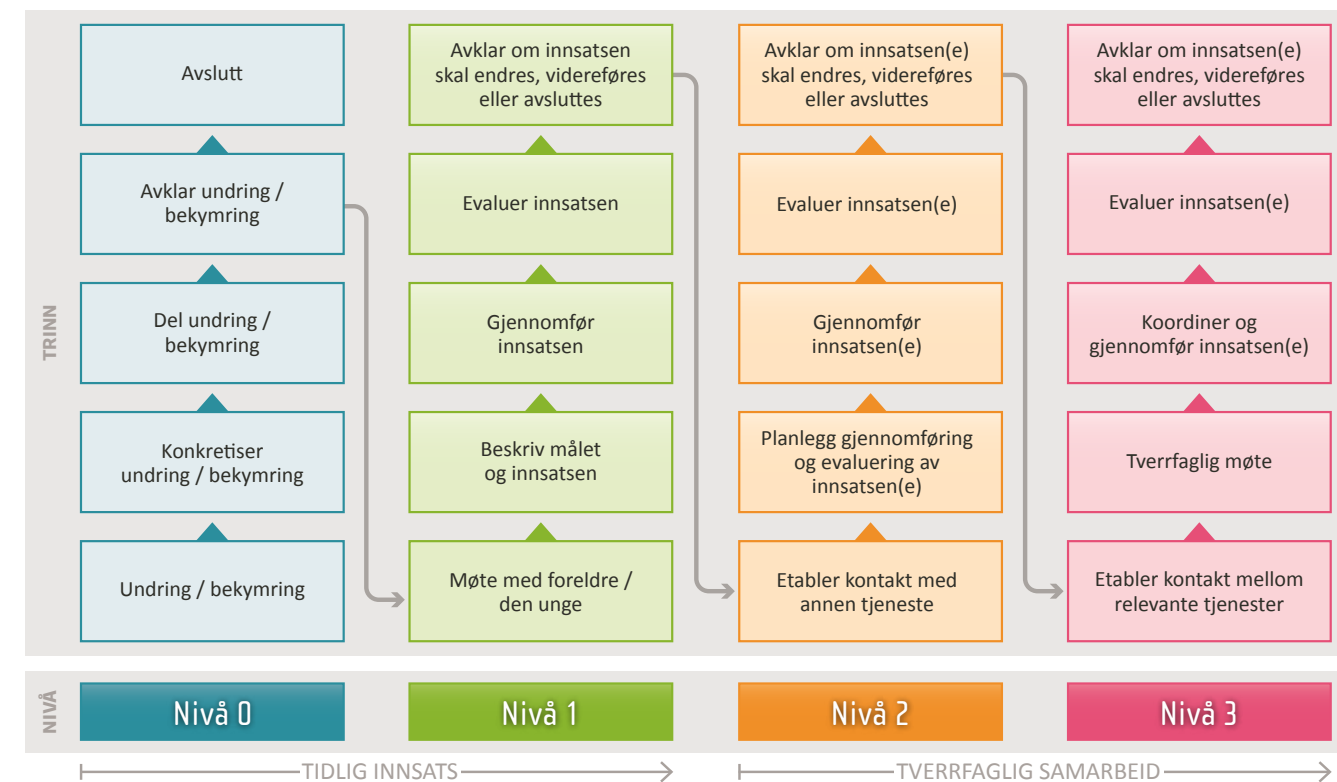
TRINN

Avslutt

Avklar undring / bekymring

Del undring / bekymring

Konkretiser undring / bekymring

Undring / bekymring

Avklar om innsatsen skal endres, videreføres eller avsluttes

Evaluer innsatsen

Gjennomfør innsatsen

Beskriv målet og innsatsen

Møte med foreldre / den unge

Avklar om innsatsen(e) skal endres, videreføres eller avsluttes

Evaluer innsatsen(e)

Gjennomfør innsatsen(e)

Planlegg gjennomføring og evaluering av innsatsen(e)

Etabler kontakt med annen tjeneste

Avklar om innsatsen(e) skal endres, videreføres eller avsluttes

Evaluer innsatsen(e)

Koordiner og gjennomfør innsatsen(e)

Tverrfaglig møte

Etabler kontakt mellom relevante tjenester

NIVÅ

Nivå 0

Nivå 1

Nivå 2

Nivå 3

TIDLIG INNSATS

TVERRFAGLIG SAMARBEID